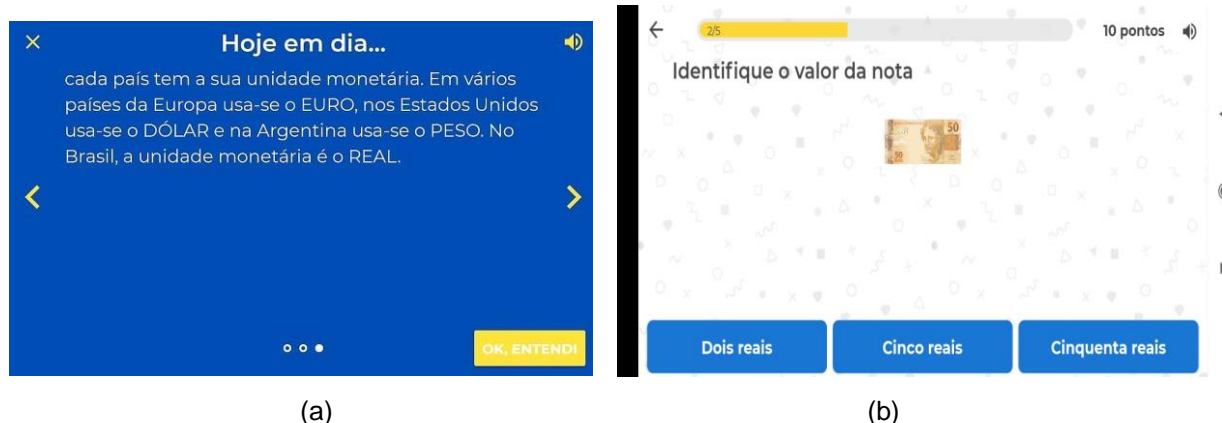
Hoje em dia...

cada país tem a sua unidade monetária. Em vários países da Europa usa-se o EURO, nos Estados Unidos usa-se o DÓLAR e na Argentina usa-se o PESO. No Brasil, a unidade monetária é o REAL.

OK, ENTENDI

(a)

2/5

10 pontos

Identifique o valor da nota

50

50

Dois reais

Cinco reais

Cinquenta reais

(b)